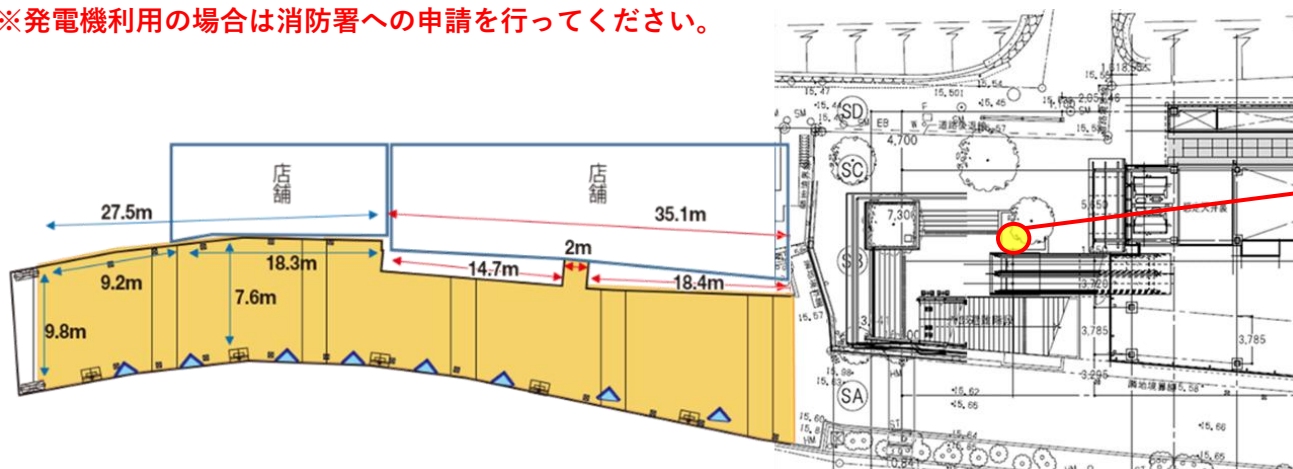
※発電機利用の場合は消防署への申請を行ってください。

店舗

店舗

27.5m

35.1m

2m

9.2m

18.3m

14.7m

18.4m

7.6m

9.8m

SD

SC

SB

SA

4,700

7,300

3,785

3,785

15.47

15.501

15.45

15.54

15.57

15.62

15.65

15.64

15.66

15.60